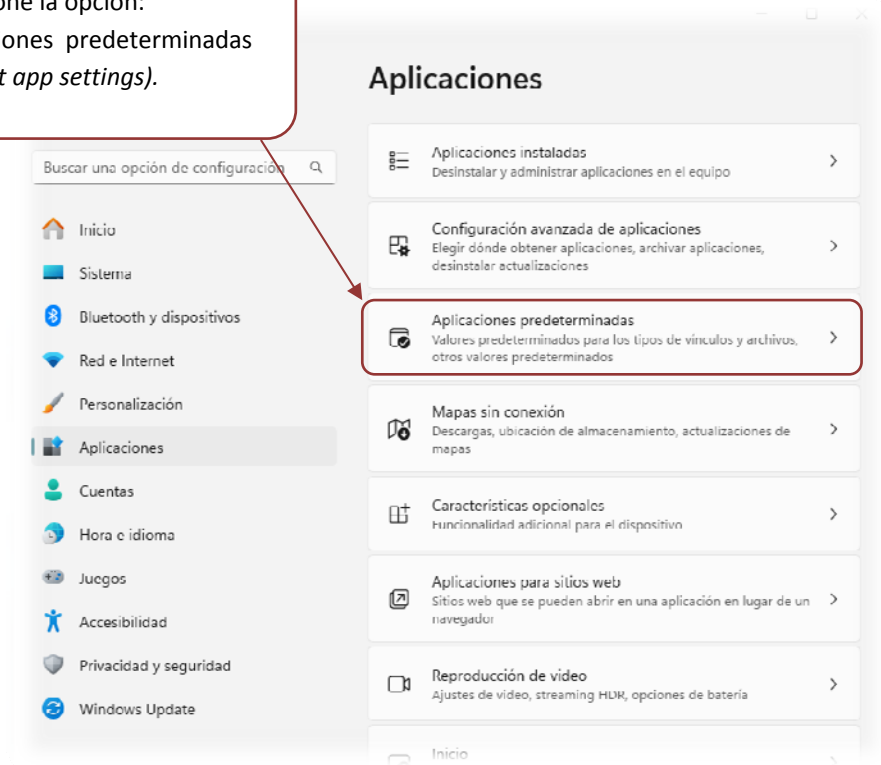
one la opción:
ones predeterminadas
t app settings).

Aplicaciones

Buscar una opción de configuración

Inicio
Sistema
Bluetooth y dispositivos
Red e Internet
Personalización
Aplicaciones
Cuentas
Hora e idioma
Juegos
Accesibilidad
Privacidad y seguridad
Windows Update

Aplicaciones instaladas
Desinstalar y administrar aplicaciones en el equipo

Configuración avanzada de aplicaciones
Elegir dónde obtener aplicaciones, archivar aplicaciones, desinstalar actualizaciones

Aplicaciones predeterminadas
Valores predeterminados para los tipos de vínculos y archivos, otros valores predeterminados

Mapas sin conexión
Descargas, ubicación de almacenamiento, actualizaciones de mapas

Características opcionales
Funcionalidad adicional para el dispositivo

Aplicaciones para sitios web
Sitios web que se pueden abrir en una aplicación en lugar de un navegador

Reproducción de video
Ajustes de video, streaming HDR, opciones de batería

Inicio